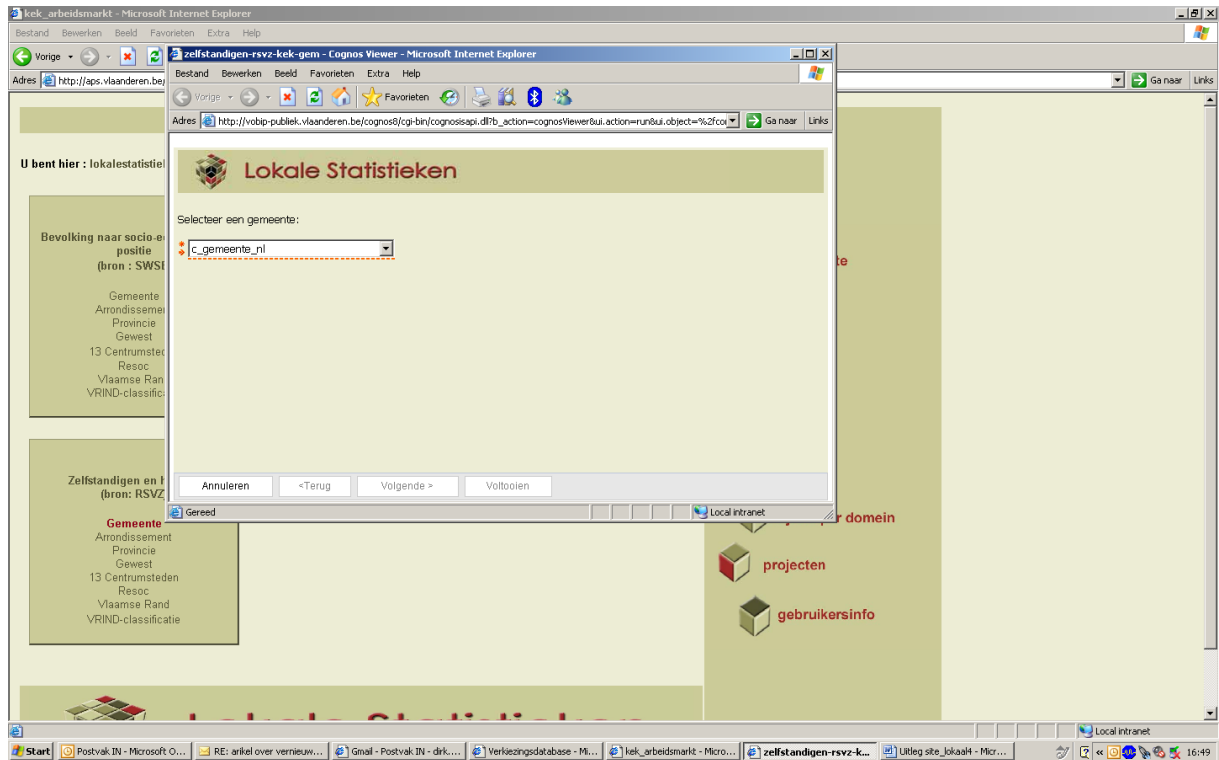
kek_arbeidsmarkt - Microsoft Internet Explorer
Bestand Bewerken Beeld Favorieten Extra Help
Vorige
Adres http://aps.vlaanderen.be/
Ga naar Links

U bent hier : lokalestatistiek

Bevolking naar socio-ec
positie
(bron : SWSE

Gemeente
Arrondissemen
Provincie
Gewest
13 Centrumsted
Resoc
Vlaamse Ran
VRIND-classificat

Zelfstandigen en h
(bron: RSVZ

Gemeente
Arrondissement
Provincie
Gewest
13 Centrumsteden
Resoc
Vlaamse Rand
VRIND-classificatie

te

r domein
projecten
gebruikersinfo

zelfstandigen-rsvz-kek-gem - Cognos Viewer - Microsoft Internet Explorer
Bestand Bewerken Beeld Favorieten Extra Help
Vorige Favorieten
Adres http://vobip-publiek.vlaanderen.be/cognos8/cgi-bin/cognosisapi.dll?b_action=cognosViewer&ui.action=run&ui.object=%2fcor
Ga naar Links

Lokale Statistieken

Selecteer een gemeente:

c_gemeente_nl

Annuleren <Terug Volgende > Voltooien

Gereed
Local intranet

Local intranet

Start Postvak IN - Microsoft O... RE: arikel over vernieuw... Gmail - Postvak IN - dirk.... Verkiezingsdatabase - Mi... kek_arbeidsmarkt - Micro... zelfstandigen-rsvz-k... Uitleg site_lokaal4 - Micr... 16:49